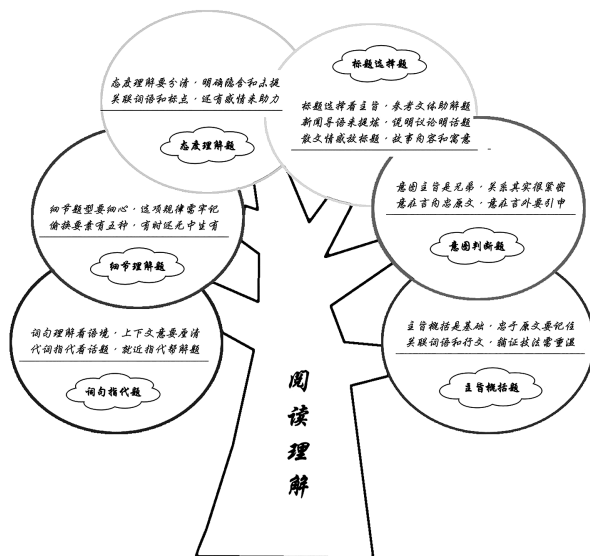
态度理解要分清，明确隐含和点拨
关联词语和标点，还有感情来助力

态度理解题

标题选择题

标题选择看主旨，参考文体助解题
新闻导语来提炼，说明议论明话题
散文情感找标题，故事内容和寓意

细节题型要细心，这项规律需牢记
偷换要素有五种，有时延充中生有

细节理解题

意图主旨是兄弟，关系其实很紧密
意在言内忠原文，意在言外要引申

意图判断题

词句理解看语境，上下文意要厘清
代词指代看话题，就近指代帮解题

词句指代题

主旨概括是基础，忠于原文要记住
关联词语和行文，辅证技法需掌握

主旨概括题

阅读理解